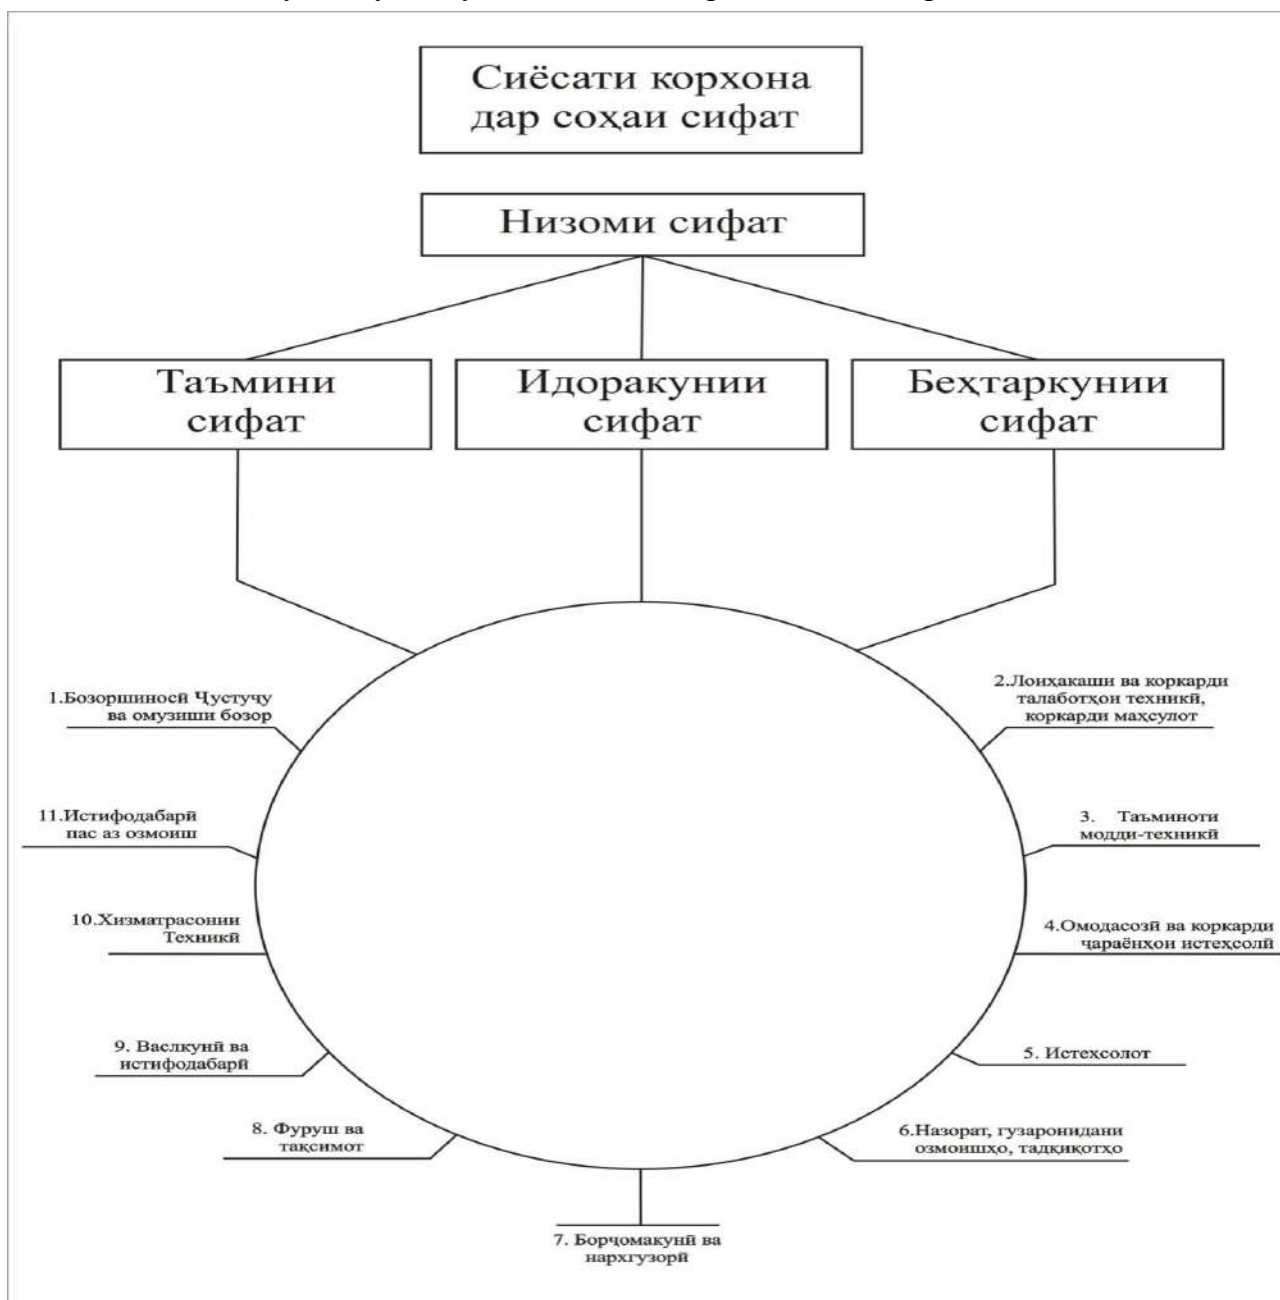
Сиёсати корхона дар соҳаи сифат

Низоми сифат

Таъмини сифат

Идоракунии сифат

Беҳтаркунии сифат

1.Бозоршиносӣ Ҷустуҷу ва омузиши бозор

2.Лоиҳакаши ва коркарди талаботҳои техникӣ, коркарди маҳсулот

11.Истифодабарӣ пас аз озмоиш

3. Таъминоти модди-техникӣ

10.Хизматрасонии Техникӣ

4.Омодасозӣ ва коркарди чараёнҳои истеҳсолӣ

9. Васлкунӣ ва истифодабарӣ

5. Истеҳсолот

8. Фуруш ва тақсимот

6.Назорат, гузаронидани озмоишҳо, тадқиқотҳо

7. Борҷомакунӣ ва нархгузорӣ